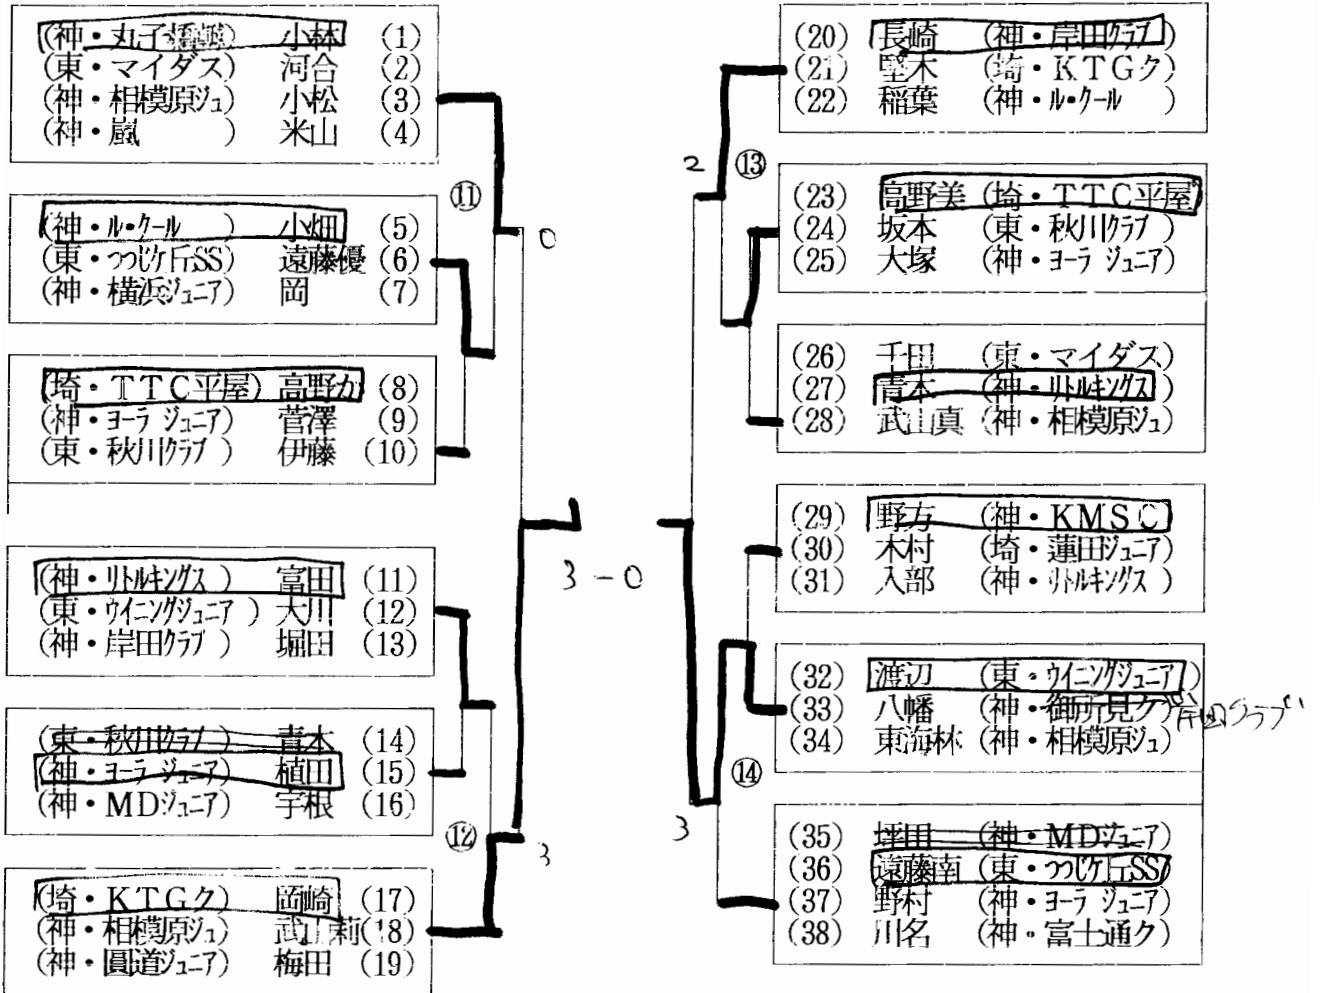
(神・丸子橋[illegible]) 小林 (1)
(東・マイダス) 河合 (2)
(神・相模原ジュ) 小松 (3)
(神・嵐 ) 米山 (4)

⑪

(神・ル・クール ) 小畑 (5)
(東・つつじケ丘SS) 遠藤優 (6)
(神・横浜ジュニア) 岡 (7)

0

(埼・TTC平屋) 高野か (8)
(神・ヨーラ ジュニア) 菅澤 (9)
(東・秋川クラブ ) 伊藤 (10)

3 − 0

(神・リトルキングス ) 富田 (11)
(東・ウイニングジュニア ) 大川 (12)
(神・岸田クラブ ) 堀田 (13)

(東・秋川クラブ ) 青木 (14)
(神・ヨーラ ジュニア) 植田 (15)
(神・MDジュニア) 宇根 (16)

⑫

3

(埼・KTGク) 岡崎 (17)
(神・相模原ジュ) 武山莉 (18)
(神・圓道ジュニア) 梅田 (19)

(20) 長崎 (神・岸田クラブ)
(21) 堅木 (埼・KTGク)
(22) 稲葉 (神・ル・クール )

2 ⑬

(23) 高野美 (埼・TTC平屋)
(24) 坂本 (東・秋川クラブ )
(25) 大塚 (神・ヨーラ ジュニア)

(26) 千田 (東・マイダス)
(27) 青木 (神・リトルキングス )
(28) 武山真 (神・相模原ジュ)

(29) 野方 (神・KMSC)
(30) 木村 (埼・蓮田ジュニア)
(31) 入部 (神・リトルキングス )

(32) 渡辺 (東・ウイニングジュニア)
(33) 八幡 (神・御所見ク) 岸田クラブ
(34) 東海林 (神・相模原ジュ)

⑭

3

(35) 堀田 (神・MDジュニア)
(36) 遠藤南 (東・つつじケ丘SS)
(37) 野村 (神・ヨーラ ジュニア)
(38) 川名 (神・富士通ク)